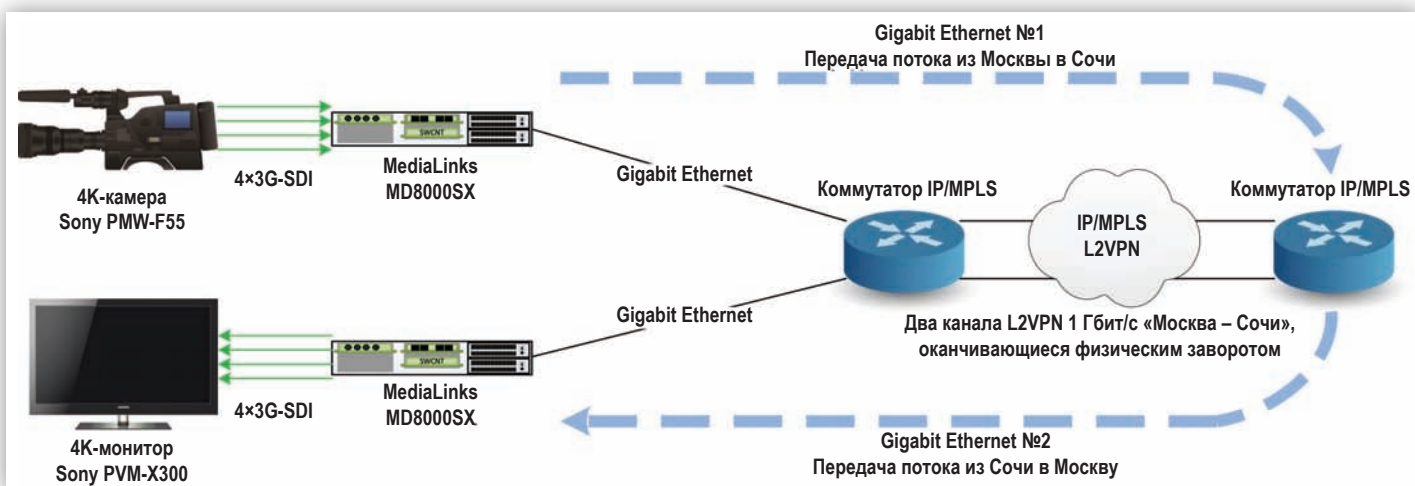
Gigabit Ethernet №1
Передача потока из Москвы в Сочи

4K-камера
Sony PMW-F55

4×3G-SDI

SWCNT

MediaLinks
MD8000SX

Gigabit Ethernet

Коммутатор IP/MPLS

IP/MPLS
L2VPN

Коммутатор IP/MPLS

Gigabit Ethernet

SWCNT

Два канала L2VPN 1 Гбит/с «Москва – Сочи», оканчивающиеся физическим заворотом

4K-монитор
Sony PVM-X300

4×3G-SDI

MediaLinks
MD8000SX

Gigabit Ethernet №2
Передача потока из Сочи в Москву